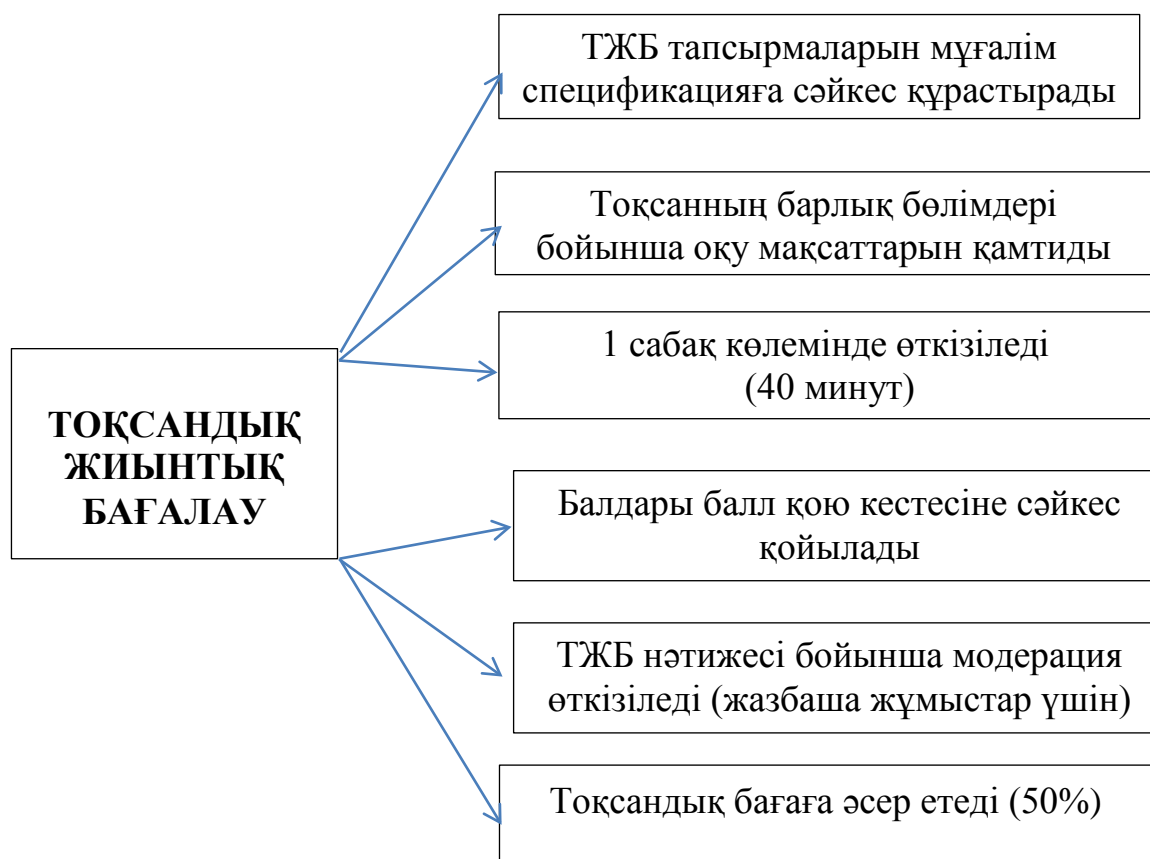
ТОҚСАНДЫҚ ЖИЫНТЫҚ БАҒАЛАУ

ТЖБ тапсырмаларын мұғалім спецификацияға сәйкес құрастырады

Тоқсанның барлық бөлімдері бойынша оқу мақсаттарын қамтиды

1 сабақ көлемінде өткізіледі (40 минут)

Балдары балл қою кестесіне сәйкес қойылады

ТЖБ нәтижесі бойынша модерация өткізіледі (жазбаша жұмыстар үшін)

Тоқсандық бағаға әсер етеді (50%)